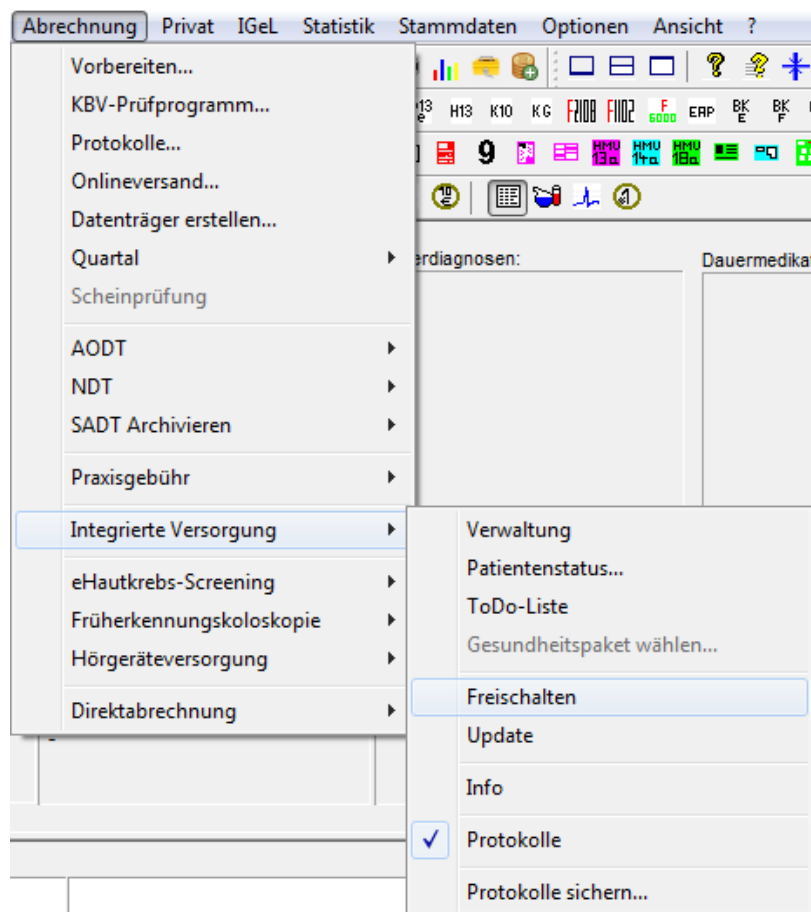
Abrechnung Privat IGeL Statistik Stammdaten Optionen Ansicht ?

Vorbereiten...
KBV-Prüfprogramm...
Protokolle...
Onlineversand...
Datenträger erstellen...
Quartal
Scheinprüfung
AODT
NDT
SADT Archivieren
Praxisgebühr
Integrierte Versorgung
eHautkrebs-Screening
Früherkennungskoloskopie
Hörgeräteversorgung
Direktabrechnung

H13 K10 KG F2108 F1102 F 6000 EAP BK E BK F
9 HMU 13a HMU 14a HMU 18a

erdiagnosen:
Dauermedikat

Verwaltung
Patientenstatus...
ToDo-Liste
Gesundheitspaket wählen...
Freischalten
Update
Info
Protokolle
Protokolle sichern...